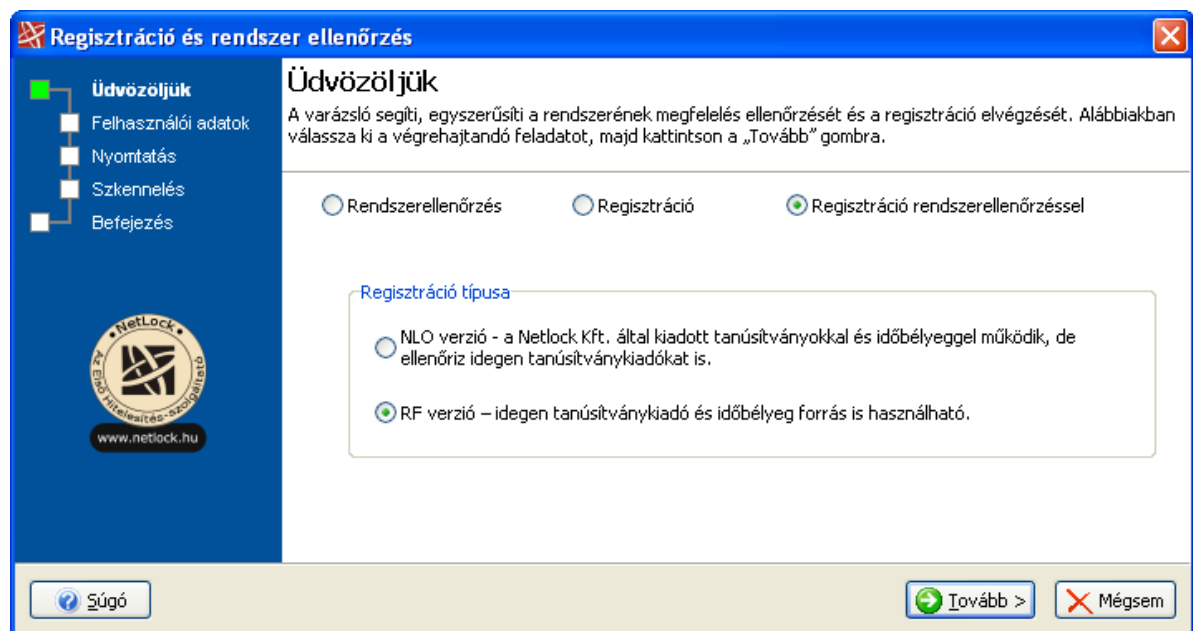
Regisztráció és rendszer ellenőrzés

Üdvözöljük
Felhasználói adatok
Nyomtatás
Szkennelés
Befejezés

NetLock
Az Első Hitelesítés-szolgáltató
www.netlock.hu

Üdvözöljük
A varázsló segíti, egyszerűsíti a rendszerének megfelelés ellenőrzését és a regisztráció elvégzését. Alábbiakban válassza ki a végrehajtandó feladatot, majd kattintson a „Tovább" gombra.

Rendszerellenőrzés
Regisztráció
Regisztráció rendszerellenőrzéssel

Regisztráció típusa
NLO verzió - a Netlock Kft. által kiadott tanúsítványokkal és időbélyeggel működik, de ellenőriz idegen tanúsítványkiadókat is.
RF verzió – idegen tanúsítványkiadó és időbélyeg forrás is használható.

Súgó
Tovább >
Mégsem